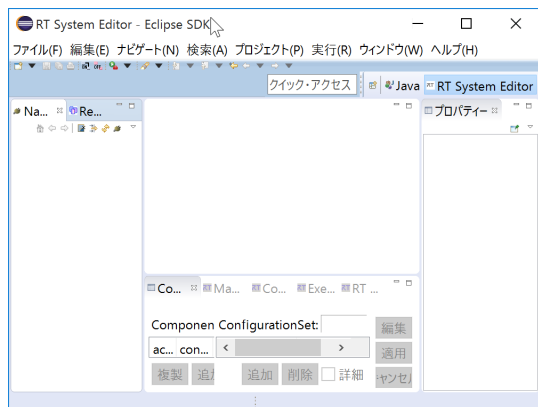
RT System Editor - Eclipse SDK

ファイル(F) 編集(E) ナビゲート(N) 検索(A) プロジェクト(P) 実行(R) ウィンドウ(W) ヘルプ(H)

クイック・アクセス

Java

RT System Editor

Na...

Re...

プロパティー

Co...

Ma...

Co...

Exe...

RT ...

Componen

ConfigurationSet:

編集

ac...

con...

適用

複製

追加

追加

削除

詳細

ャンセル